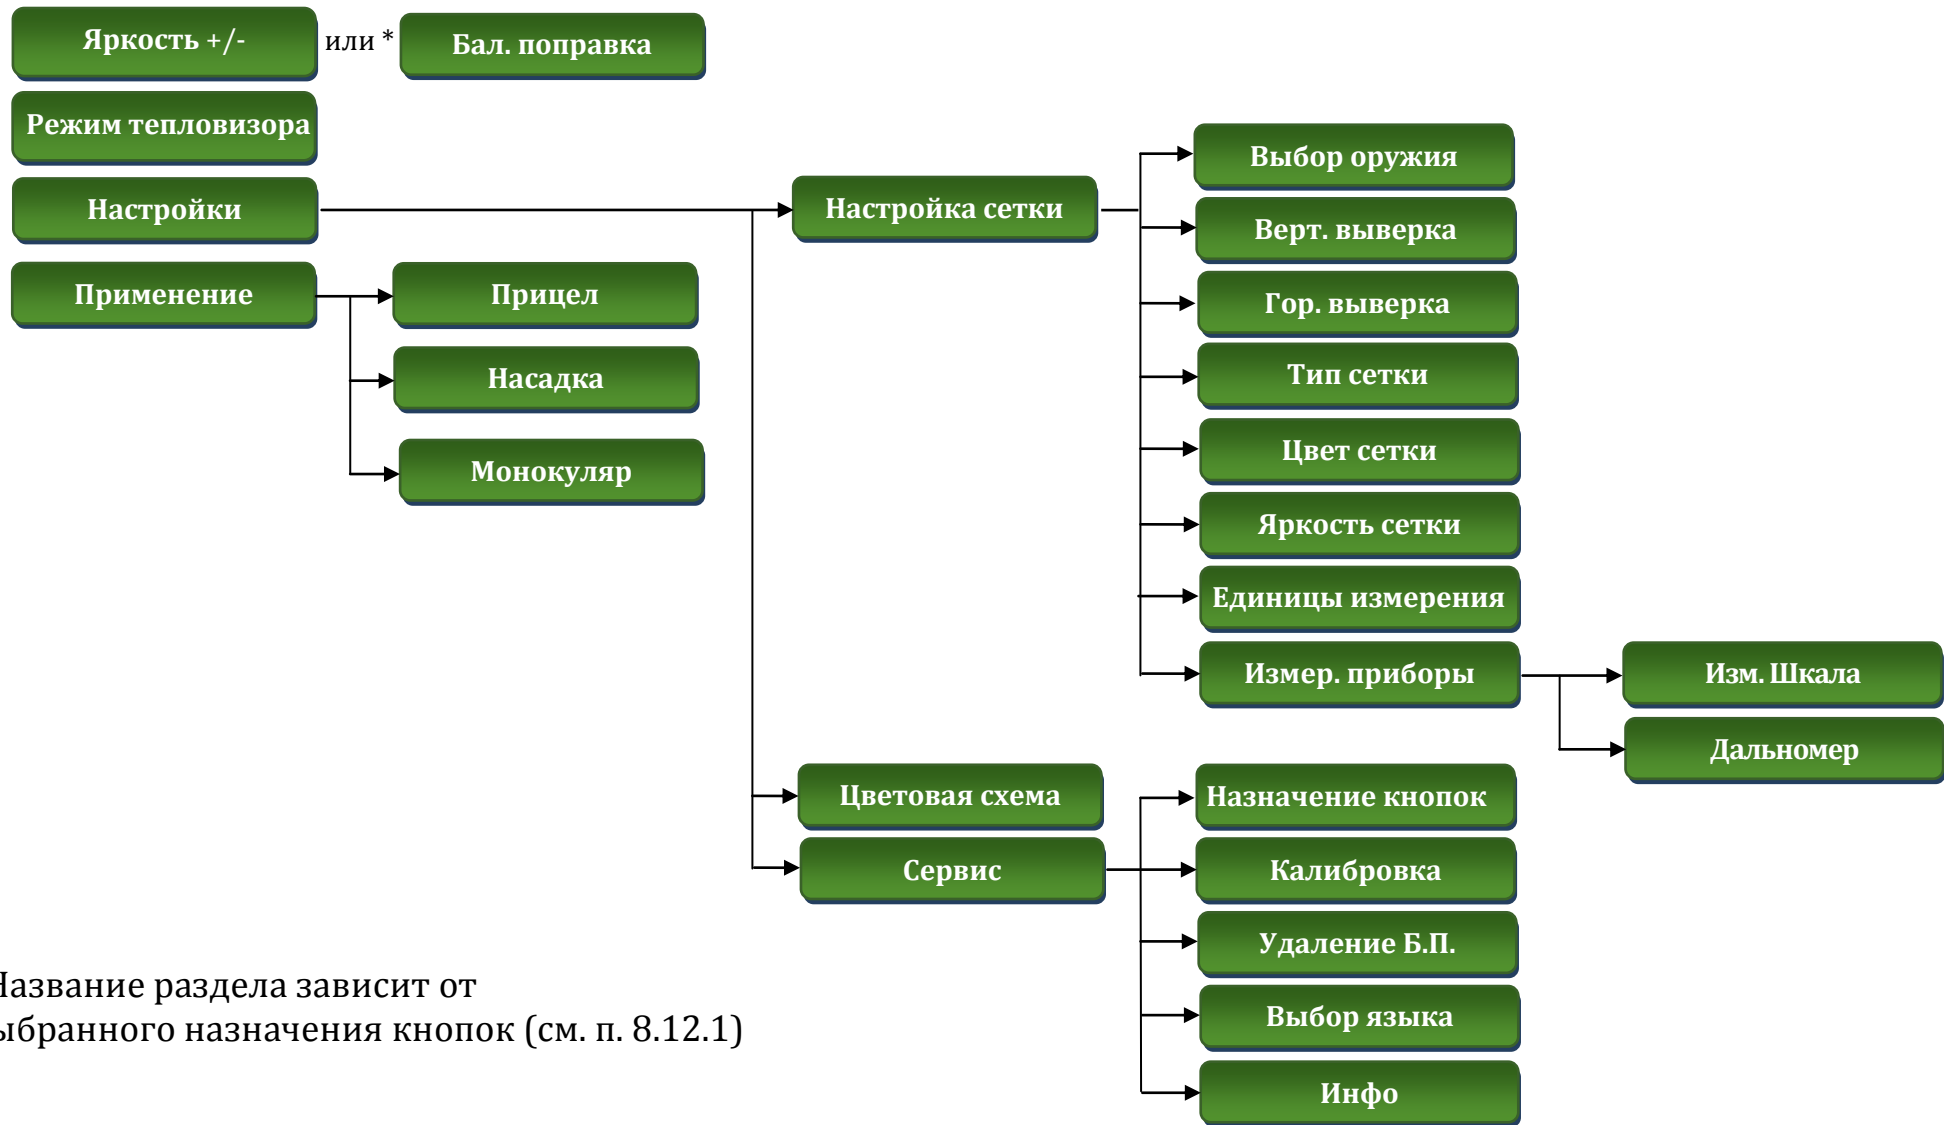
Яркость +/-

или *

Бал. поправка

Режим тепловизора

Настройки

Применение

Прицел

Насадка

Монокуляр

Настройка сетки

Выбор оружия

Верт. выверка

Гор. выверка

Тип сетки

Цвет сетки

Яркость сетки

Единицы измерения

Измер. приборы

Изм. Шкала

Дальномер

Цветовая схема

Сервис

Назначение кнопок

Калибровка

Удаление Б.П.

Выбор языка

Инфо

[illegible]азвание раздела зависит от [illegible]ыбранного назначения кнопок (см. п. 8.12.1)